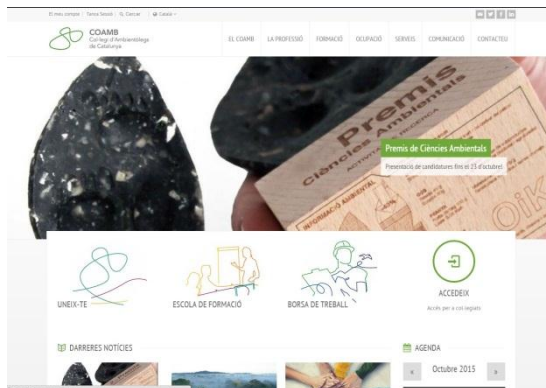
El meu compte | Tancar Sessió | Cercar | Català

COAMB
Col·legi d'Ambientòlegs de Catalunya

EL COAMB LA PROFESSIÓ FORMACIÓ OCUPACIÓ SERVEIS COMUNICACIÓ CONTACTEU

Premis
Ciències Ambientals

INFORMACIÓ AMBIENTAL

Premis de Ciències Ambientals
Presentació de candidatures fins el 23 d'octubre!

UNEIX-TE

ESCOLA DE FORMACIÓ

BORSA DE TREBALL

ACCEDEIX
Accés per a col·legiats

DARRERES NOTÍCIES

AGENDA

Octubre 2015